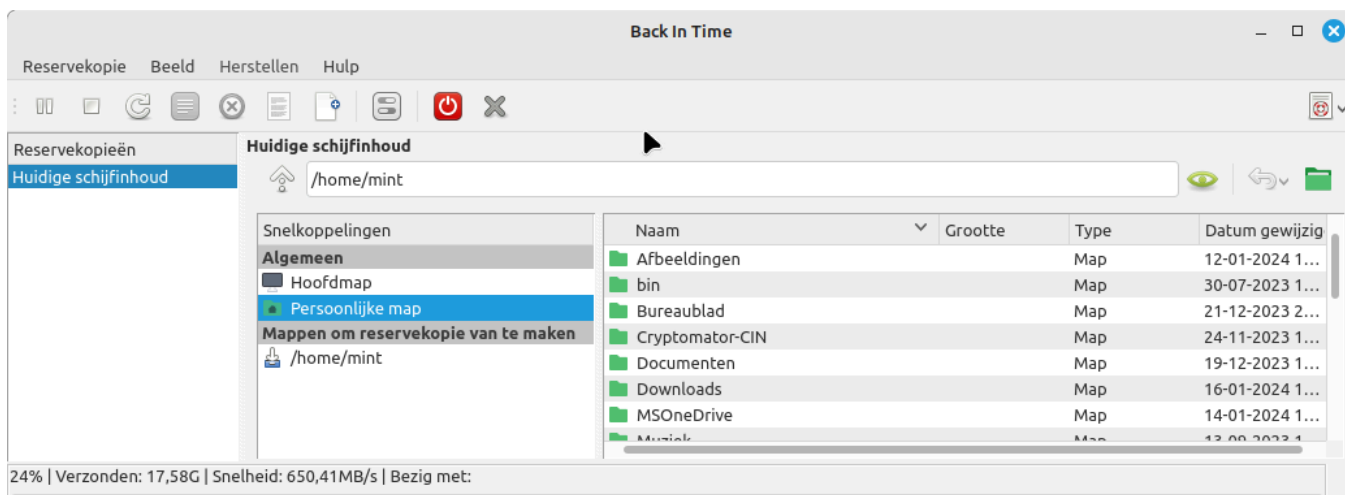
Back In Time

Reservekopie Beeld Herstellen Hulp

Reservekopieën
Huidige schijfinhoud

Huidige schijfinhoud

/home/mint

Snelkoppelingen
Algemeen
Hoofdmap
Persoonlijke map
Mappen om reservekopie van te maken
/home/mint

| Naam | Grootte | Type | Datum gewijzig |
|---|---|---|---|
| Afbeeldingen | | Map | 12-01-2024 1... |
| bin | | Map | 30-07-2023 1... |
| Bureaublad | | Map | 21-12-2023 2... |
| Cryptomator-CIN | | Map | 24-11-2023 1... |
| Documenten | | Map | 19-12-2023 1... |
| Downloads | | Map | 16-01-2024 1... |
| MSOneDrive | | Map | 14-01-2024 1... |
| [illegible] | | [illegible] | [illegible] |

24% | Verzonden: 17,58G | Snelheid: 650,41MB/s | Bezig met: